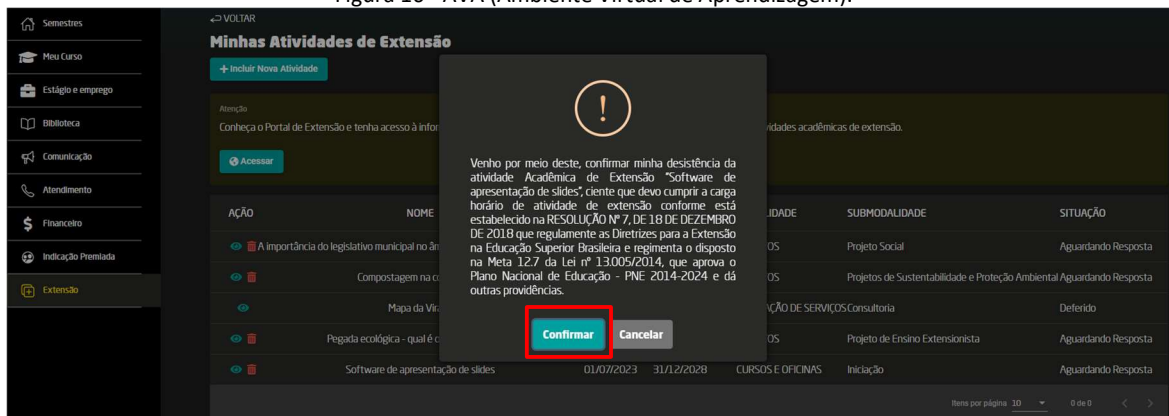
Figura 10 - AVA (Ambiente Virtual de Aprendizagem).

Semestres
Meu Curso
Estágio e emprego
Biblioteca
Comunicação
Atendimento
Financeiro
Indicação Premiada
Extensão

VOLTAR

Minhas Atividades de Extensão

+ Incluir Nova Atividade

Atenção
Conheça o Portal de Extensão e tenha acesso à infor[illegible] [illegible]vidades acadêmicas de extensão.

Acessar

| AÇÃO | NOME | | | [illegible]LIDADE | SUBMODALIDADE | SITUAÇÃO |
|---|---|---|---|---|---|---|
| | A importância do legislativo municipal no âm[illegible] | | | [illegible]OS | Projeto Social | Aguardando Resposta |
| | Compostagem na c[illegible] | | | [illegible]OS | Projetos de Sustentabilidade e Proteção Ambiental | Aguardando Resposta |
| | Mapa da Vir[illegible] | | | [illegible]AÇÃO DE SERVIÇOS | Consultoria | Deferido |
| | Pegada ecológica - qual é o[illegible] | | | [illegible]OS | Projeto de Ensino Extensionista | Aguardando Resposta |
| | Software de apresentação de slides | 01/07/2023 | 31/12/2028 | CURSOS E OFICINAS | Iniciação | Aguardando Resposta |

Itens por página 10 0 de 0

!

Venho por meio deste, confirmar minha desistência da atividade Acadêmica de Extensão "Software de apresentação de slides", ciente que devo cumprir a carga horário de atividade de extensão conforme está estabelecido na RESOLUÇÃO Nº 7, DE 18 DE DEZEMBRO DE 2018 que regulamente as Diretrizes para a Extensão na Educação Superior Brasileira e regimenta o disposto na Meta 12.7 da Lei nº 13.005/2014, que aprova o Plano Nacional de Educação - PNE 2014-2024 e dá outras providências.

Confirmar
Cancelar